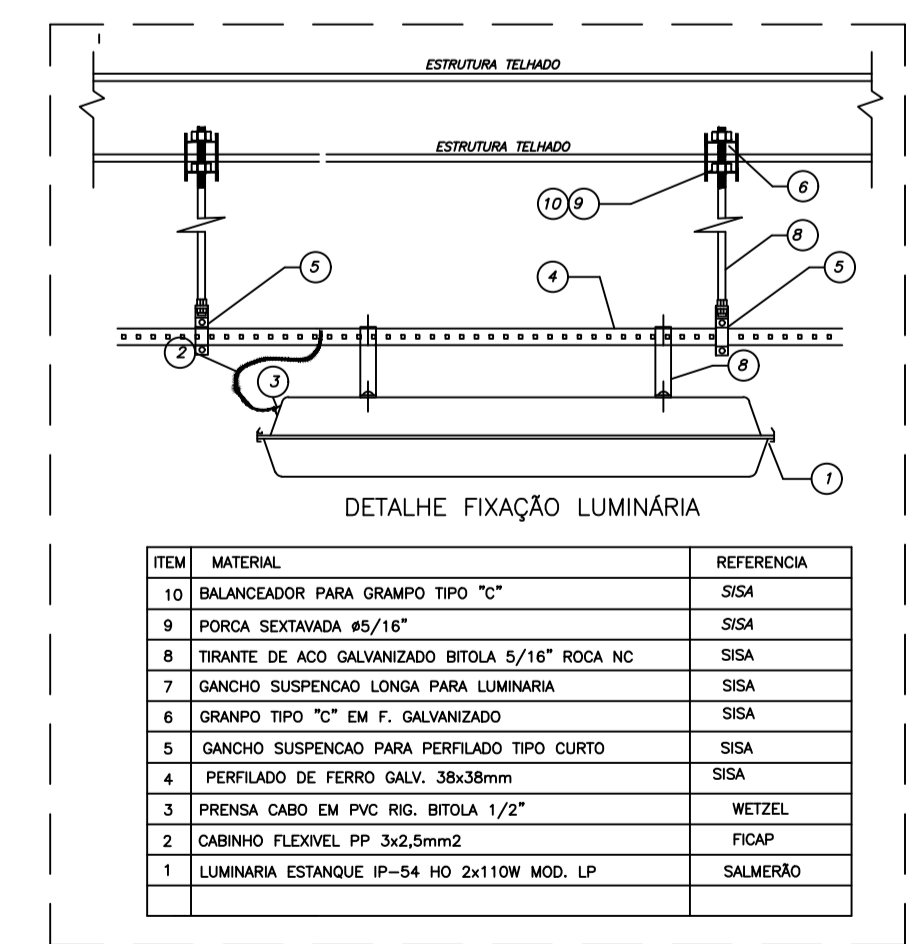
ESTRUTURA TELHADO

ESTRUTURA TELHADO

10 9

6

8

5

4

5

2

8

3

1

DETALHE FIXAÇÃO LUMINÁRIA

| ITEM | MATERIAL | REFERENCIA |
|---|---|---|
| 10 | BALANCEADOR PARA GRAMPO TIPO "C" | SISA |
| 9 | PORCA SEXTAVADA ø5/16" | SISA |
| 8 | TIRANTE DE ACO GALVANIZADO BITOLA 5/16" ROCA NC | SISA |
| 7 | GANCHO SUSPENCAO LONGA PARA LUMINARIA | SISA |
| 6 | GRANPO TIPO "C" EM F. GALVANIZADO | SISA |
| 5 | GANCHO SUSPENCAO PARA PERFILADO TIPO CURTO | SISA |
| 4 | PERFILADO DE FERRO GALV. 38x38mm | SISA |
| 3 | PRENSA CABO EM PVC RIG. BITOLA 1/2" | WETZEL |
| 2 | CABINHO FLEXIVEL PP 3x2,5mm2 | FICAP |
| 1 | LUMINARIA ESTANQUE IP-54 HO 2x110W MOD. LP | SALMERÃO |
| | | |